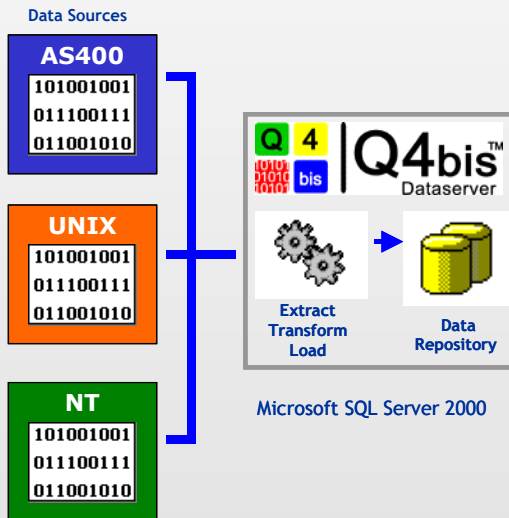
Data Sources

AS400
101001001
011100111
011001010

UNIX
101001001
011100111
011001010

NT
101001001
011100111
011001010

Q 4
0101 bis

Q4bis™
Dataserver

Extract
Transform
Load

Data
Repository

Microsoft SQL Server 2000